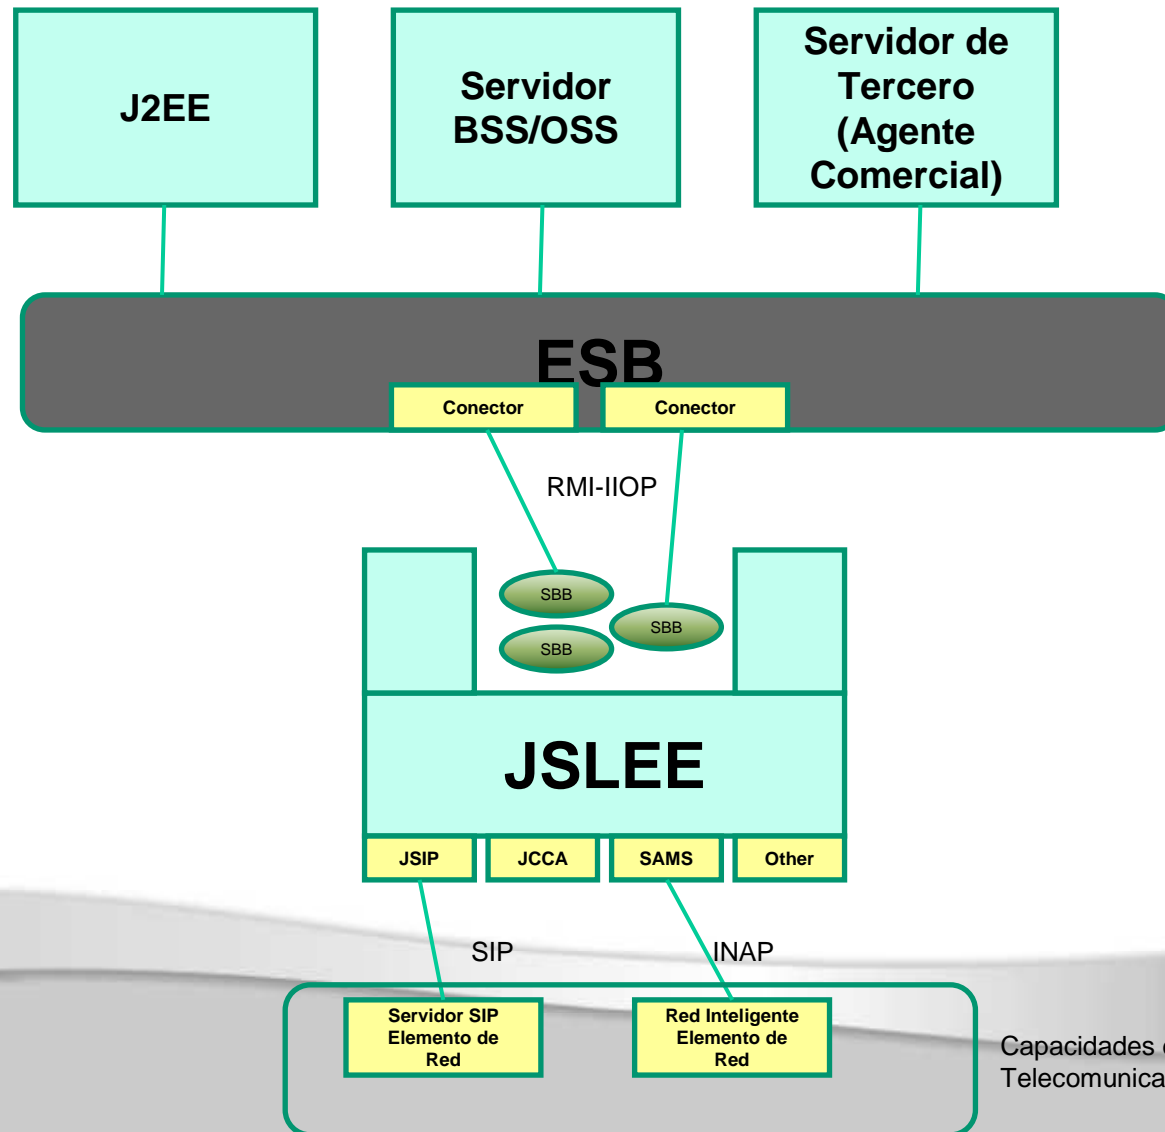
J2EE

Servidor BSS/OSS

Servidor de Tercero (Agente Comercial)

ESB

Conector

Conector

RMI-IIOP

SBB

SBB

SBB

JSLEE

JSIP

JCCA

SAMS

Other

SIP

INAP

Servidor SIP Elemento de Red

Red Inteligente Elemento de Red

Capacidades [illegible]
Telecomunica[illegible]